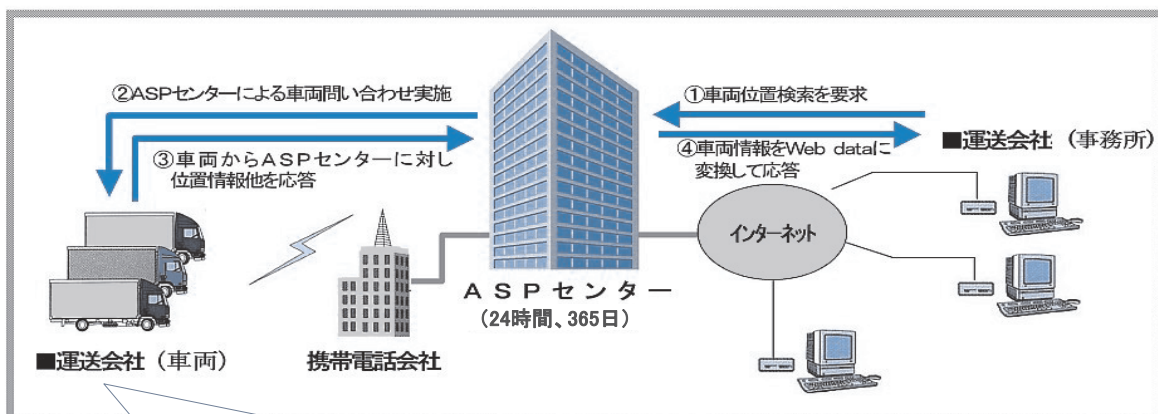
②ASPセンターによる車両問い合わせ実施

③車両からASPセンターに対し位置情報他を応答

①車両位置検索を要求

④車両情報をWeb dataに変換して応答

■運送会社（事務所）

インターネット

ASPセンター
（24時間、365日）

■運送会社（車両）

携帯電話会社